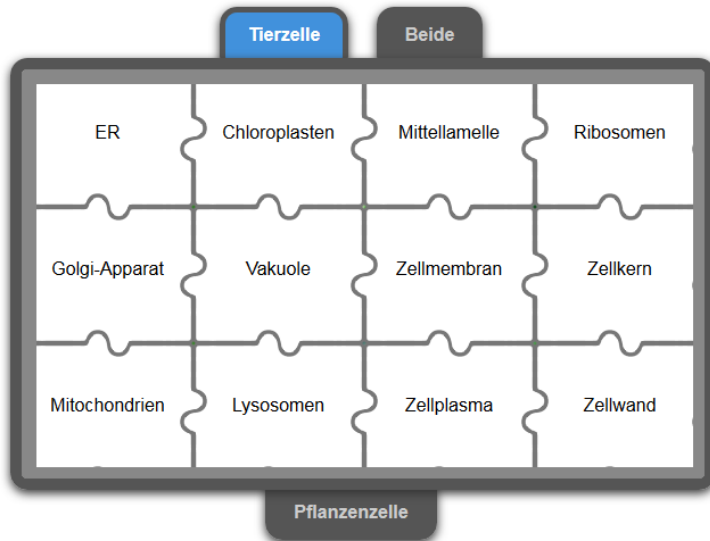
Tierzelle

Beide

| ER | Chloroplasten | Mittellamelle | Ribosomen |
|---|---|---|---|
| Golgi-Apparat | Vakuole | Zellmembran | Zellkern |
| Mitochondrien | Lysosomen | Zellplasma | Zellwand |

Pflanzenzelle